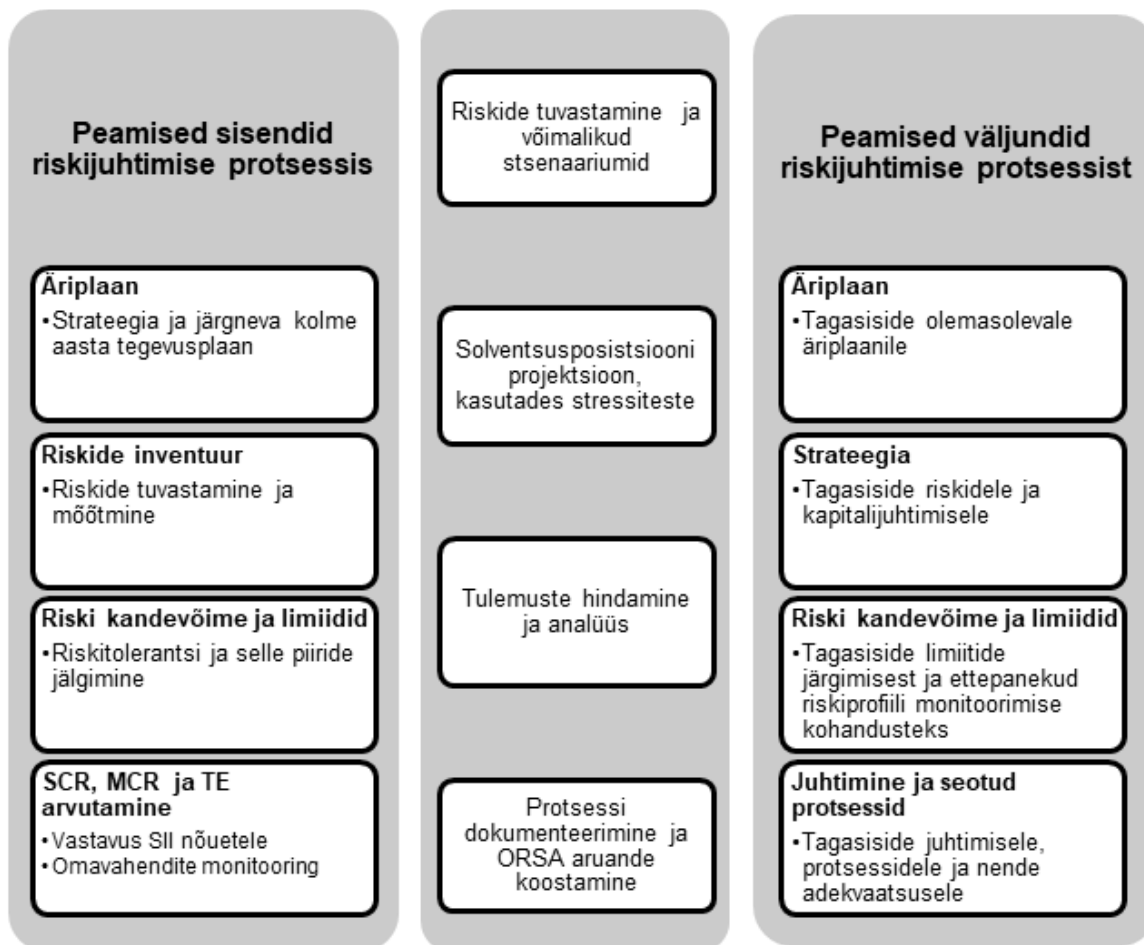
Peamised sisendid riskijuhtimise protsessis

Äriplaan
•Strateegia ja järgneva kolme aasta tegevusplaan

Riskide inventuur
•Riskide tuvastamine ja mõõtmine

Riski kandevõime ja limiidid
•Riskitolerantsi ja selle piiride jälgimine

SCR, MCR ja TE arvutamine
•Vastavus SII nõuetele
•Omavahendite monitooring

Riskide tuvastamine ja võimalikud stsenaariumid

Solventsuspositsiooni projektsioon, kasutades stressiteste

Tulemuste hindamine ja analüüs

Protsessi dokumenteerimine ja ORSA aruande koostamine

Peamised väljundid riskijuhtimise protsessist

Äriplaan
•Tagasiside olemasolevale äriplaanile

Strateegia
•Tagasiside riskidele ja kapitalijuhtimisele

Riski kandevõime ja limiidid
•Tagasiside limiitide järgimisest ja ettepanekud riskiprofiili monitoorimise kohandusteks

Juhtimine ja seotud protsessid
•Tagasiside juhtimisele, protsessidele ja nende adekvaatsusele